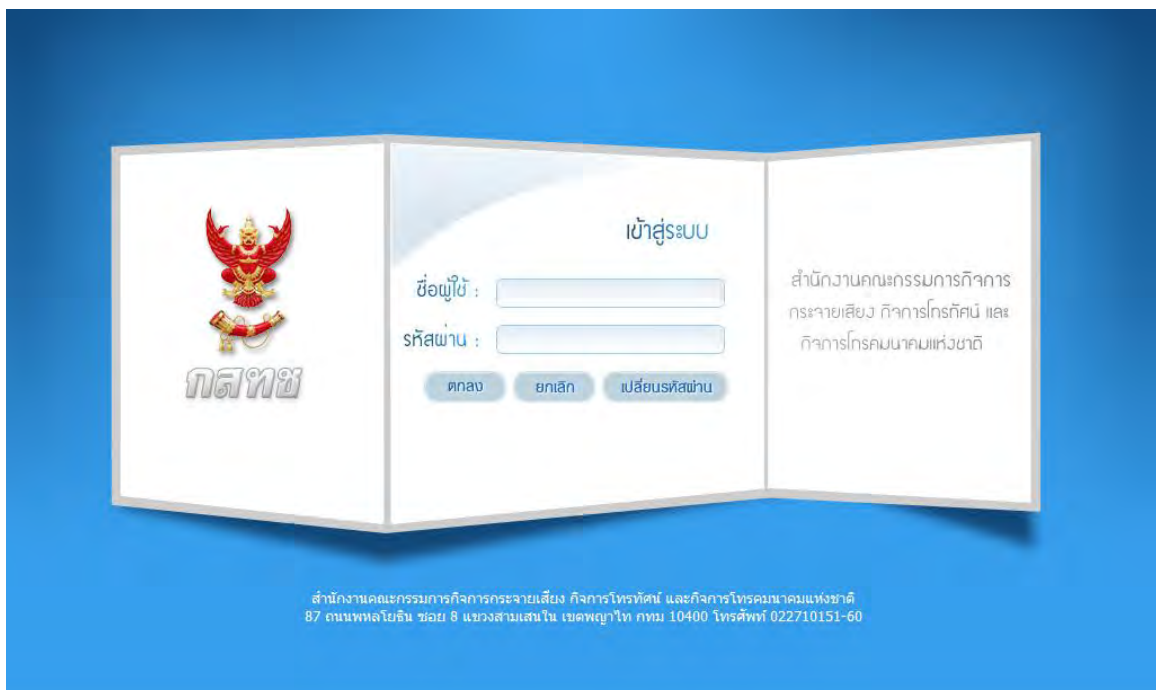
กสทช

เข้าสู่ระบบ

ชื่อผู้ใช้ :

รหัสผ่าน :

ตกลง

ยกเลิก

เปลี่ยนรหัสผ่าน

สำนักงานคณะกรรมการกิจการกระจายเสียง กิจการโทรทัศน์ และกิจการโทรคมนาคมแห่งชาติ

สำนักงานคณะกรรมการกิจการกระจายเสียง กิจการโทรทัศน์ และกิจการโทรคมนาคมแห่งชาติ
87 ถนนพหลโยธิน ซอย 8 แขวงสามเสนใน เขตพญาไท กทม 10400 โทรศัพท์ 022710151-60